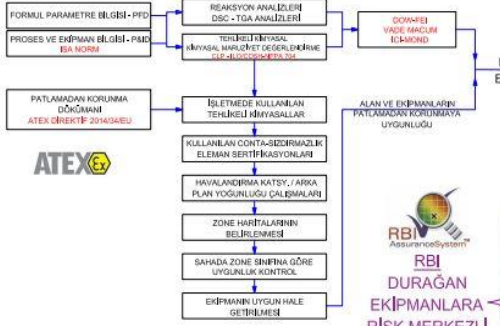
FORMUL PARAMETRE BİLGİSİ - PFD

REAKSİYON ANALİZLERİ
DSC - TGA ANALİZLERİ

PROSES VE EKİPMAN BİLGİSİ - P&ID
ISA NORM

TEHLİKELİ KİMYASAL
KİMYASAL MARUZİYET DEĞERLENDİRME
CLP - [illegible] 704

DOW-FEI
VADE MACUM
ICI-MOND

PATLAMADAN KORUNMA DÖKÜMANI
ATEX DİREKTİF 2014/34/EU

İŞLETMEDE KULLANILAN TEHLİKELİ KİMYASALLAR

ALAN VE EKİPMANLARIN PATLAMADAN KORUNMAYA UYGUNLUĞU

ATEX Ex

KULLANILAN CONTA-SIZDIRMAZLIK ELEMAN SERTİFİKASYONLARI

HAVALANDIRMA KATSY. / ARKA PLAN YOĞUNLUĞU ÇALIŞMALARI

ZONE HARİTALARININ BELİRLENMESİ

SAHADA ZONE SINIFINA GÖRE UYGUNLUK KONTROL

EKİPMANIN UYGUN HALE GETİRİLMESİ

RBI
AssuranceSystem

RBI
DURAĞAN
EKİPMANLARA
RİSK MERKEZLİ